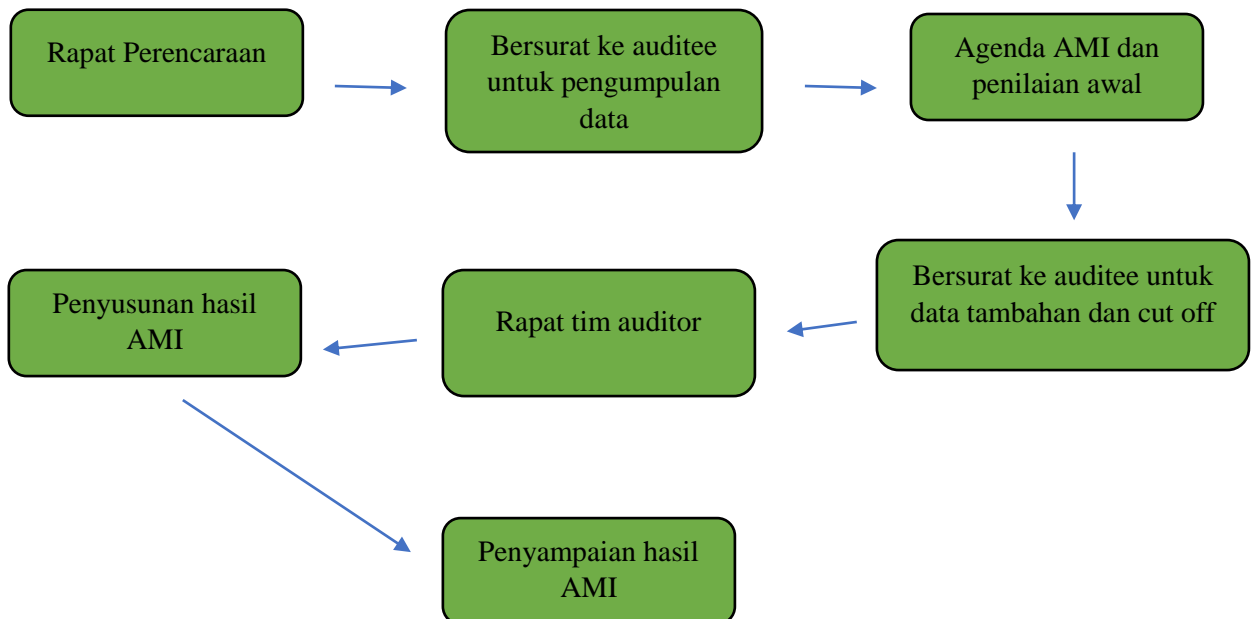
Rapat Perencaraan

Bersurat ke auditee untuk pengumpulan data

Agenda AMI dan penilaian awal

Bersurat ke auditee untuk data tambahan dan cut off

Rapat tim auditor

Penyusunan hasil AMI

Penyampaian hasil AMI